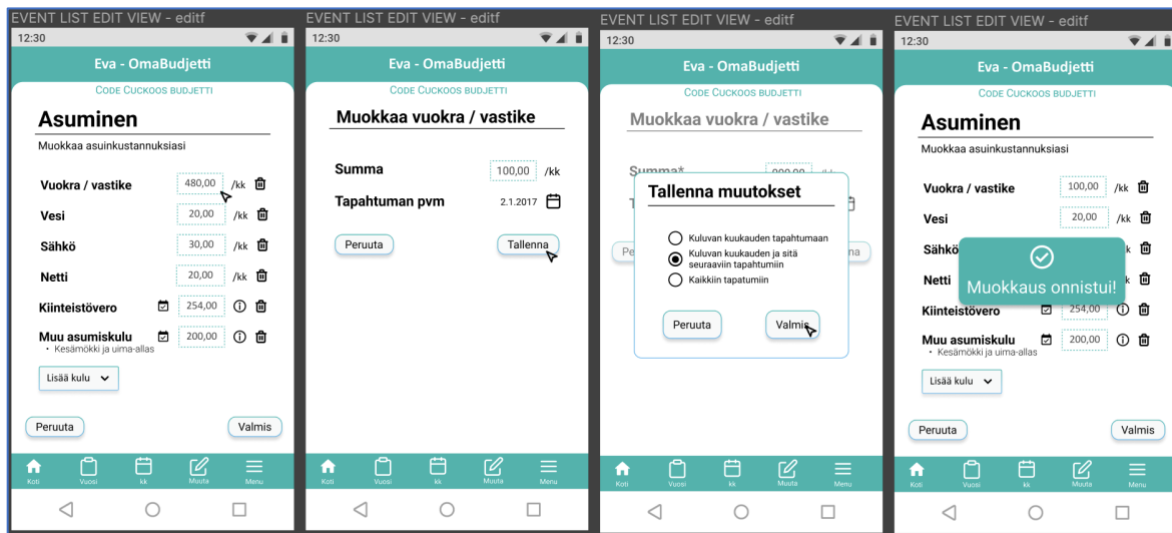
EVENT LIST EDIT VIEW - editf

12:30

Eva - OmaBudjetti

Code Cuckoos budjetti

Asuminen

Muokkaa asuinkustannuksiasi

| | | |
|---|---|---|
| Vuokra / vastike | 480,00 | /kk |
| Vesi | 20,00 | /kk |
| Sähkö | 30,00 | /kk |
| Netti | 20,00 | /kk |
| Kiinteistövero | 254,00 | |
| Muu asumiskulu | 200,00 | |

• Kesämökki ja uima-allas

Lisää kulu

Peruuta

Valmis

Koti Vuosi kk Muuta Menu

EVENT LIST EDIT VIEW - editf

12:30

Eva - OmaBudjetti

Muokkaa vuokra / vastike

Summa 100,00 /kk

Tapahtuman pvm 2.1.2017

Peruuta

Tallenna

Koti Vuosi kk Muuta Menu

EVENT LIST EDIT VIEW - editf

12:30

Eva - OmaBudjetti

Code Cuckoos budjetti

Muokkaa vuokra / vastike

Summa*

Tallenna muutokset

Kuluvan kuukauden tapahtumaan

Kuluvan kuukauden ja sitä seuraaviin tapahtumiin

Kaikkiin tapatumiin

Peruuta

Valmis

Koti Vuosi kk Muuta Menu

EVENT LIST EDIT VIEW - editf

12:30

Eva - OmaBudjetti

Code Cuckoos budjetti

Asuminen

Muokkaa asuinkustannuksiasi

| | | |
|---|---|---|
| Vuokra / vastike | 100,00 | /kk |
| Vesi | 20,00 | /kk |
| Sähkö | | k |
| Netti | | k |
| Kiinteistövero | 254,00 | |
| Muu asumiskulu | 200,00 | |

Muokkaus onnistui!

• Kesämökki ja uima-allas

Lisää kulu

Peruuta

Valmis

Koti Vuosi kk Muuta Menu